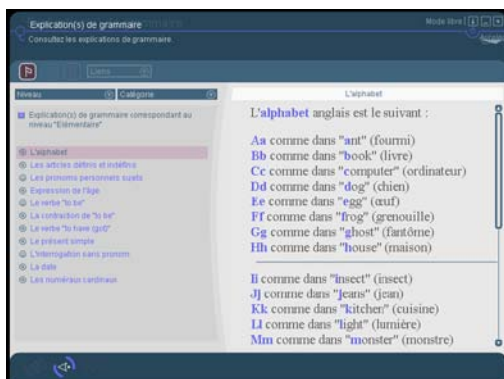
Explication(s) de grammaire

Consultez les explications de grammaire.

Mode libre

Listes

Niveau

Catégorie

Explication(s) de grammaire correspondant au niveau "Elémentaire"

L'alphabet
Les articles définis et indéfinis
Les pronoms personnels sujets
Expression de l'âge
Le verbe "to be"
La contraction de "to be"
Le verbe "to have (got)"
Le présent simple
L'interrogation sans pronom
La date
Les numéraux cardinaux

L'alphabet

L'alphabet anglais est le suivant :

Aa comme dans "ant" (fourmi)
Bb comme dans "book" (livre)
Cc comme dans "computer" (ordinateur)
Dd comme dans "dog" (chien)
Ee comme dans "egg" (œuf)
Ff comme dans "frog" (grenouille)
Gg comme dans "ghost" (fantôme)
Hh comme dans "house" (maison)

Ii comme dans "insect" (insect)
Jj comme dans "jeans" (jean)
Kk comme dans "kitchen" (cuisine)
Ll comme dans "light" (lumière)
Mm comme dans "monster" (monstre)